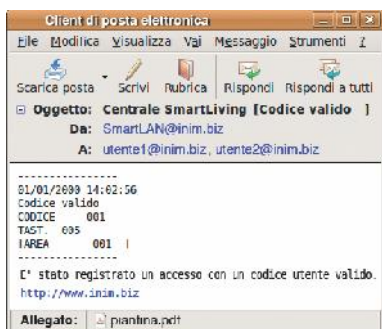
Client di posta elettronica

File Modifica Visualizza Vai Messaggio Strumenti ?

Scarica posta Scrivi Rubrica Rispondi Rispondi a tutti

Oggetto: Centrale SmartLiving [Codice valido ]

Da: SmartLAN@inim.biz

A: utente1@inim.biz, utente2@inim.biz

---------------
01/01/2000 14:02:56
Codice valido
CODICE 001
TAST. 005
!AREA 001 |
---------------

E' stato registrato un accesso con un codice utente valido.

http://www.inim.biz

Allegato: piantina.pdf